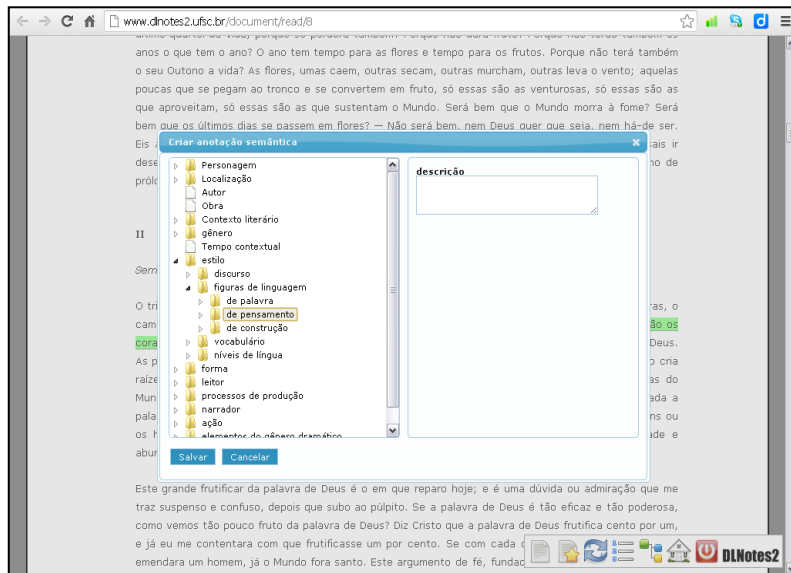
www.dlnotes2.ufsc.br/document/read/8

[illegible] quarto da vida, porque só perdera também? Porque não dará fruto? Porque não terão também os anos o que tem o ano? O ano tem tempo para as flores e tempo para os frutos. Porque não terá também o seu Outono a vida? As flores, umas caem, outras secam, outras murcham, outras leva o vento; aquelas poucas que se pegam ao tronco e se convertem em fruto, só essas são as venturosas, só essas são as que aproveitam, só essas são as que sustentam o Mundo. Será bem que o Mundo morra à fome? Será bem que os últimos dias se passem em flores? — Não será bem, nem Deus quer que seja, nem há-de ser. Eis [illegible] sais ir dese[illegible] no de prólo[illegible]

II

Sem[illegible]

O tri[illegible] ras, o cam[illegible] ão os cora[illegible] Deus. As p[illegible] cria raíze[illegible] as do Mun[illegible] ada a pala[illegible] ns ou os h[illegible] ade e abur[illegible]

Criar anotação semântica

Personagem
Localização
Autor
Obra
Contexto literário
gênero
Tempo contextual
estilo
discurso
figuras de linguagem
de palavra
de pensamento
de construção
vocabulário
níveis de língua
forma
leitor
processos de produção
narrador
ação
elementos do gênero dramático

descrição

Salvar
Cancelar

Este grande frutificar da palavra de Deus é o em que reparo hoje; e é uma dúvida ou admiração que me traz suspenso e confuso, depois que subo ao púlpito. Se a palavra de Deus é tão eficaz e tão poderosa, como vemos tão pouco fruto da palavra de Deus? Diz Cristo que a palavra de Deus frutifica cento por um, e já eu me contentara com que frutificasse um por cento. Se com cada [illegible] emendara um homem, já o Mundo fora santo. Este argumento de fé, fundad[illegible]

DLNotes2